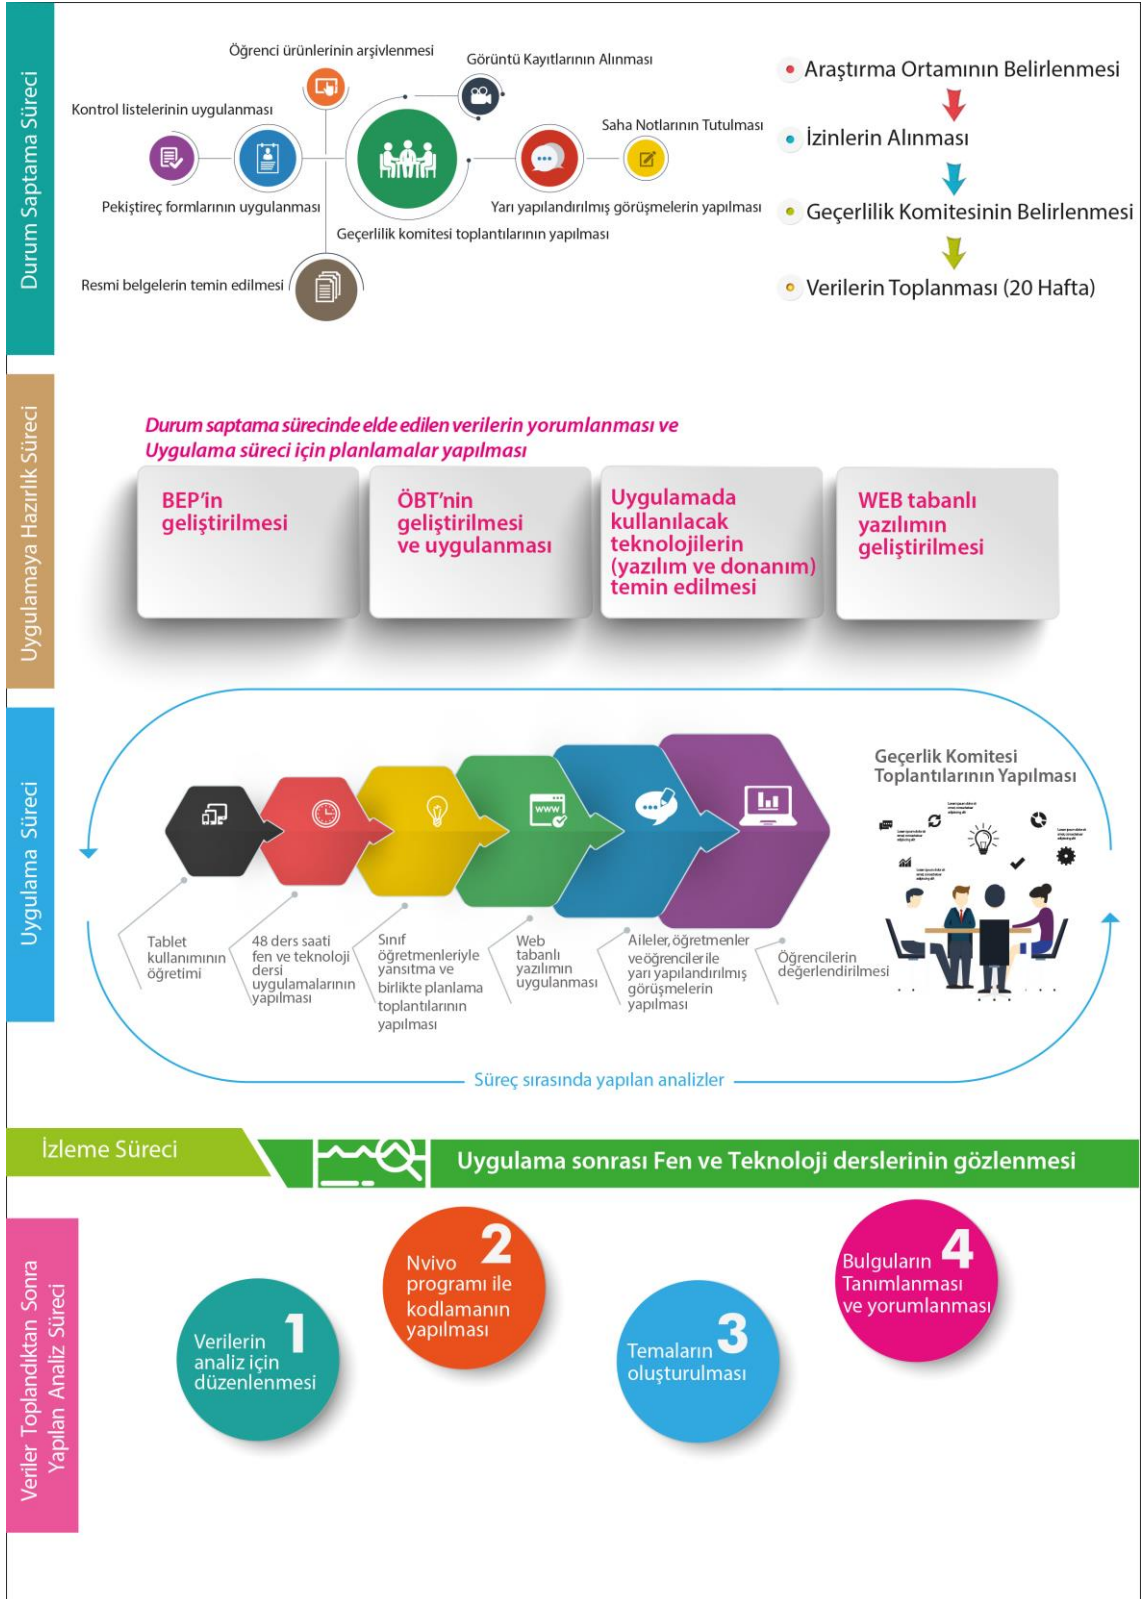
Durum Saptama Süreci

Öğrenci ürünlerinin arşivlenmesi
Görüntü Kayıtlarının Alınması
Kontrol listelerinin uygulanması
Saha Notlarının Tutulması
Pekiştireç formlarının uygulanması
Yarı yapılandırılmış görüşmelerin yapılması
Geçerlilik komitesi toplantılarının yapılması
Resmi belgelerin temin edilmesi

Araştırma Ortamının Belirlenmesi
İzinlerin Alınması
Geçerlilik Komitesinin Belirlenmesi
Verilerin Toplanması (20 Hafta)

Uygulamaya Hazırlık Süreci

Durum saptama sürecinde elde edilen verilerin yorumlanması ve Uygulama süreci için planlamalar yapılması

BEP'in geliştirilmesi
ÖBT'nin geliştirilmesi ve uygulanması
Uygulamada kullanılacak teknolojilerin (yazılım ve donanım) temin edilmesi
WEB tabanlı yazılımın geliştirilmesi

Uygulama Süreci

Geçerlik Komitesi Toplantılarının Yapılması

Tablet kullanımının öğretimi
48 ders saati fen ve teknoloji dersi uygulamalarının yapılması
Sınıf öğretmenleriyle yansıtma ve birlikte planlama toplantılarının yapılması
Web tabanlı yazılımın uygulanması
Aileler, öğretmenler ve öğrencilerle yarı yapılandırılmış görüşmelerin yapılması
Öğrencilerin değerlendirilmesi

Süreç sırasında yapılan analizler

İzleme Süreci
Uygulama sonrası Fen ve Teknoloji derslerinin gözlenmesi

Veriler Toplandıktan Sonra Yapılan Analiz Süreci

1 Verilerin analiz için düzenlenmesi
2 Nvivo programı ile kodlamanın yapılması
3 Temaların oluşturulması
4 Bulguların Tanımlanması ve yorumlanması